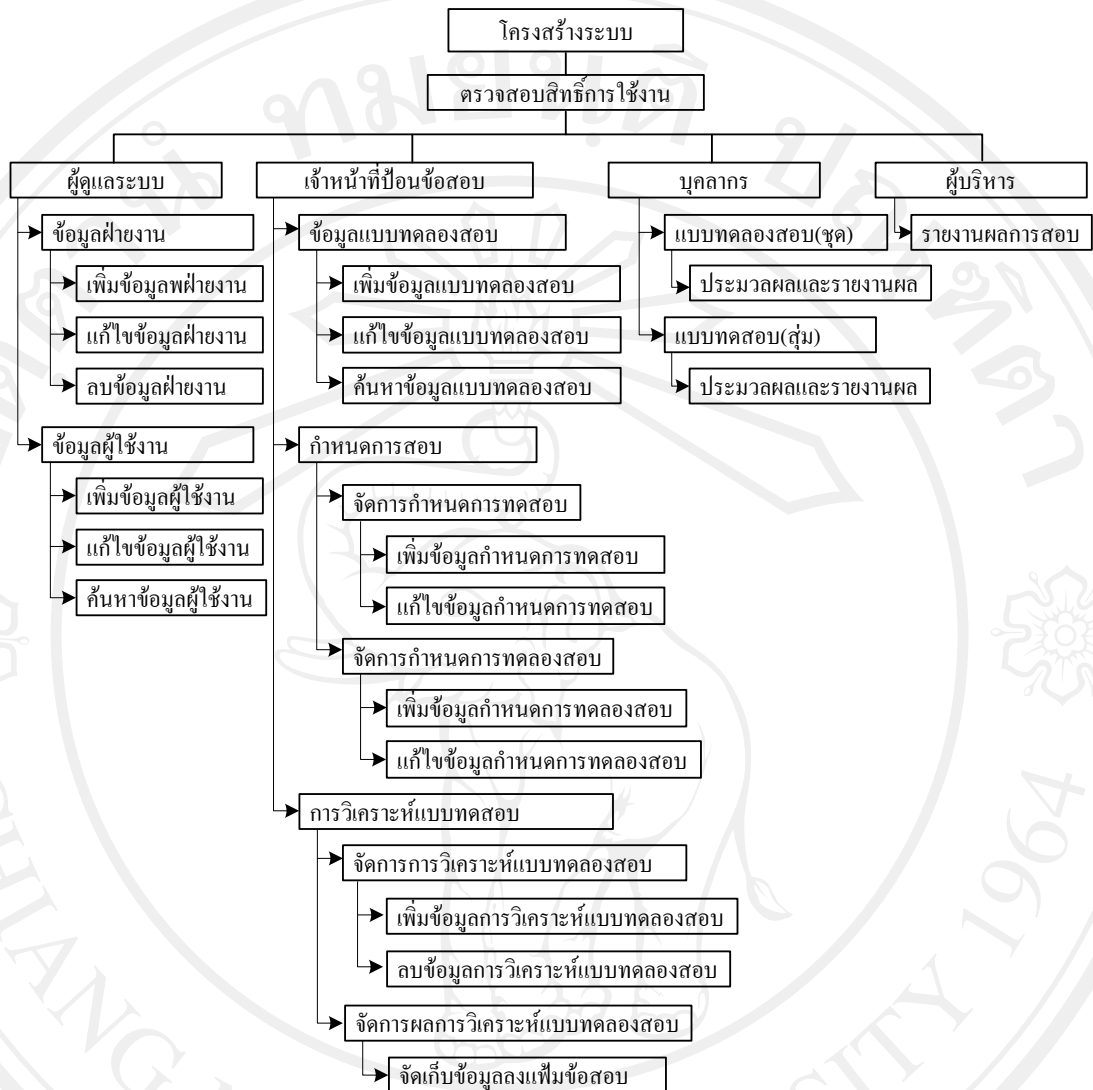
โครงสร้างระบบ

ตรวจสอบสิทธิ์การใช้งาน

ผู้ดูแลระบบ

ข้อมูลฝ่ายงาน

เพิ่มข้อมูลพฝ่ายงาน

แก้ไขข้อมูลฝ่ายงาน

ลบข้อมูลฝ่ายงาน

ข้อมูลผู้ใช้งาน

เพิ่มข้อมูลผู้ใช้งาน

แก้ไขข้อมูลผู้ใช้งาน

ค้นหาข้อมูลผู้ใช้งาน

เจ้าหน้าที่ป้อนข้อสอบ

ข้อมูลแบบทดลองสอบ

เพิ่มข้อมูลแบบทดลองสอบ

แก้ไขข้อมูลแบบทดลองสอบ

ค้นหาข้อมูลแบบทดลองสอบ

กำหนดการสอบ

จัดการกำหนดการทดสอบ

เพิ่มข้อมูลกำหนดการทดสอบ

แก้ไขข้อมูลกำหนดการทดสอบ

จัดการกำหนดการทดลองสอบ

เพิ่มข้อมูลกำหนดการทดลองสอบ

แก้ไขข้อมูลกำหนดการทดลองสอบ

การวิเคราะห์แบบทดสอบ

จัดการการวิเคราะห์แบบทดลองสอบ

เพิ่มข้อมูลการวิเคราะห์แบบทดลองสอบ

ลบข้อมูลการวิเคราะห์แบบทดลองสอบ

จัดการผลการวิเคราะห์แบบทดลองสอบ

จัดเก็บข้อมูลลงแฟ้มข้อสอบ

บุคลากร

แบบทดลองสอบ(ชุด)

ประมวลผลและรายงานผล

แบบทดสอบ(สุ่ม)

ประมวลผลและรายงานผล

ผู้บริหาร

รายงานผลการสอบ